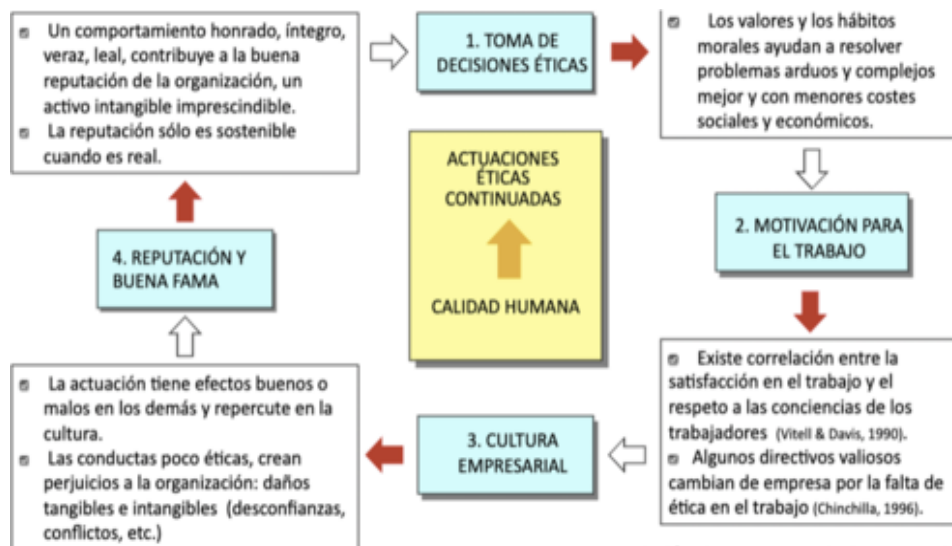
Un comportamiento honrado, íntegro, veraz, leal, contribuye a la buena reputación de la organización, un activo intangible imprescindible.
La reputación sólo es sostenible cuando es real.

1. TOMA DE DECISIONES ÉTICAS

Los valores y los hábitos morales ayudan a resolver problemas arduos y complejos mejor y con menores costes sociales y económicos.

ACTUACIONES ÉTICAS CONTINUADAS

CALIDAD HUMANA

4. REPUTACIÓN Y BUENA FAMA

2. MOTIVACIÓN PARA EL TRABAJO

Existe correlación entre la satisfacción en el trabajo y el respeto a las conciencias de los trabajadores (Vitell & Davis, 1990).
Algunos directivos valiosos cambian de empresa por la falta de ética en el trabajo (Chinchilla, 1996).

La actuación tiene efectos buenos o malos en los demás y repercute en la cultura.
Las conductas poco éticas, crean perjuicios a la organización: daños tangibles e intangibles (desconfianzas, conflictos, etc.)

3. CULTURA EMPRESARIAL